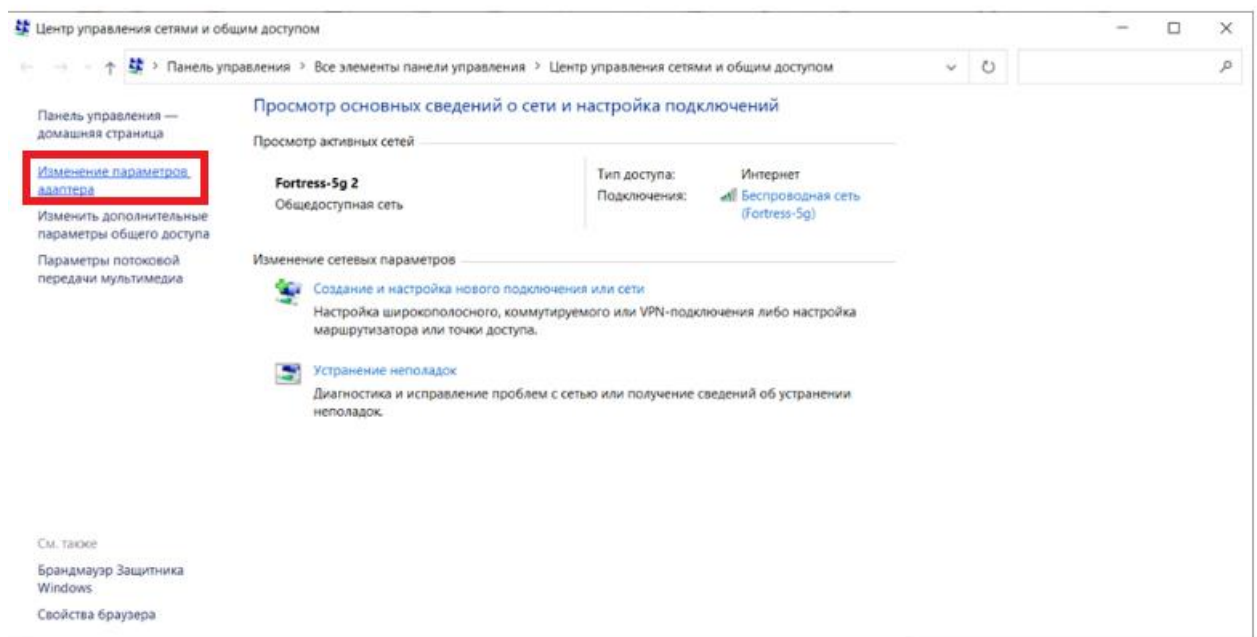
Центр управления сетями и общим доступом

Панель управления > Все элементы панели управления > Центр управления сетями и общим доступом

Панель управления — домашняя страница

Изменение параметров адаптера

Изменить дополнительные параметры общего доступа

Параметры потоковой передачи мультимедиа

Просмотр основных сведений о сети и настройка подключений

Просмотр активных сетей

Fortress-5g 2
Общедоступная сеть

Тип доступа: Интернет
Подключения: Беспроводная сеть (Fortress-5g)

Изменение сетевых параметров

Создание и настройка нового подключения или сети
Настройка широкополосного, коммутируемого или VPN-подключения либо настройка маршрутизатора или точки доступа.

Устранение неполадок
Диагностика и исправление проблем с сетью или получение сведений об устранении неполадок.

См. также

Брандмауэр Защитника Windows

Свойства браузера